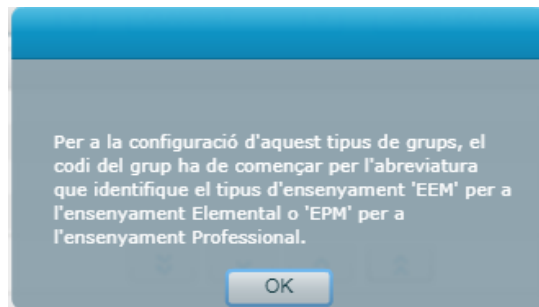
Per a la configuració d'aquest tipus de grups, el codi del grup ha de començar per l'abreviatura que identifique el tipus d'ensenyament 'EEM' per a l'ensenyament Elemental o 'EPM' per a l'ensenyament Professional.

OK